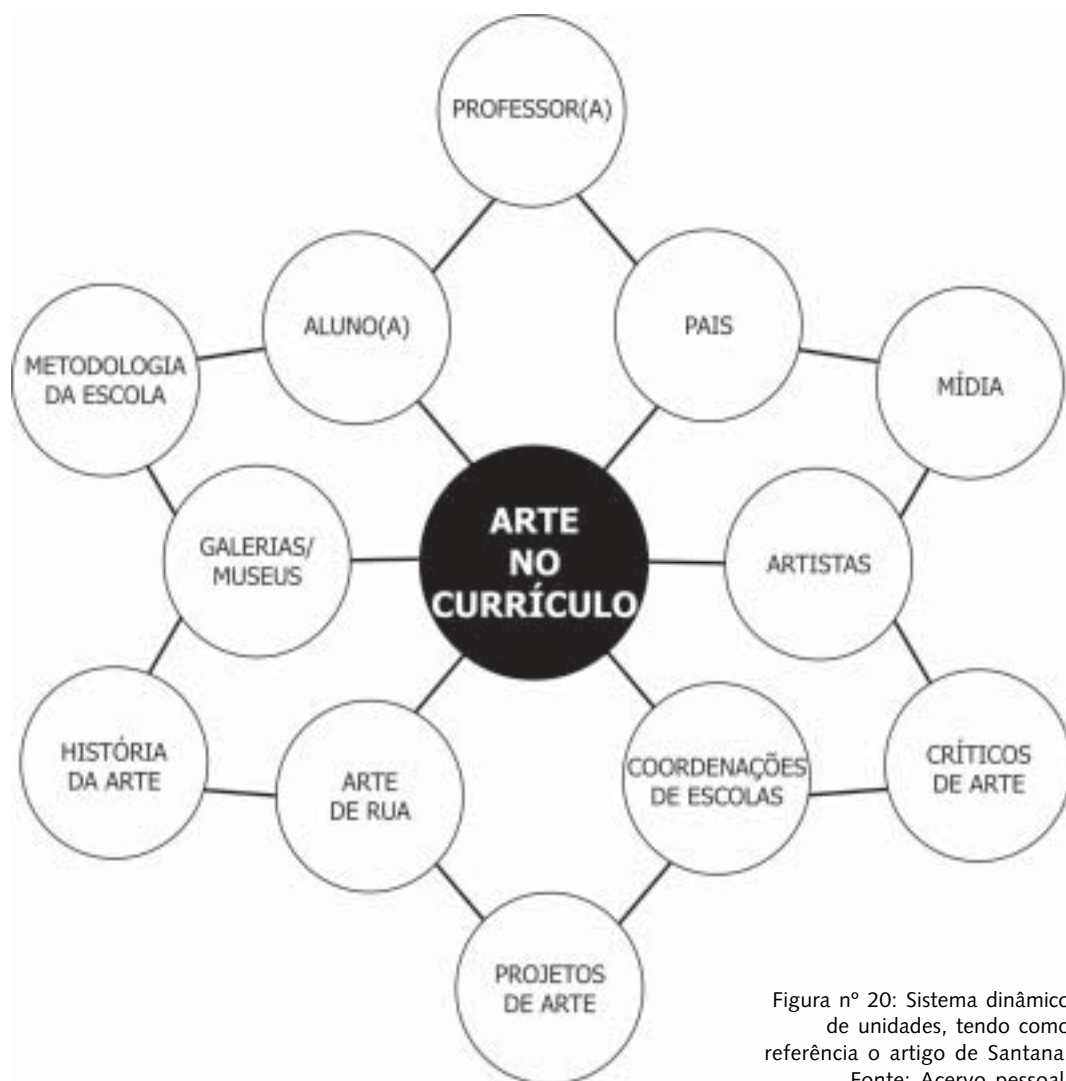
PROFESSOR(A)

ALUNO(A)

PAIS

METODOLOGIA DA ESCOLA

MÍDIA

GALERIAS/ MUSEUS

ARTE NO CURRÍCULO

ARTISTAS

HISTÓRIA DA ARTE

ARTE DE RUA

COORDENAÇÕES DE ESCOLAS

CRÍTICOS DE ARTE

PROJETOS DE ARTE

Figura nº 20: Sistema dinâmico de unidades, tendo como referência o artigo de Santana
Fonte: Acervo pessoal